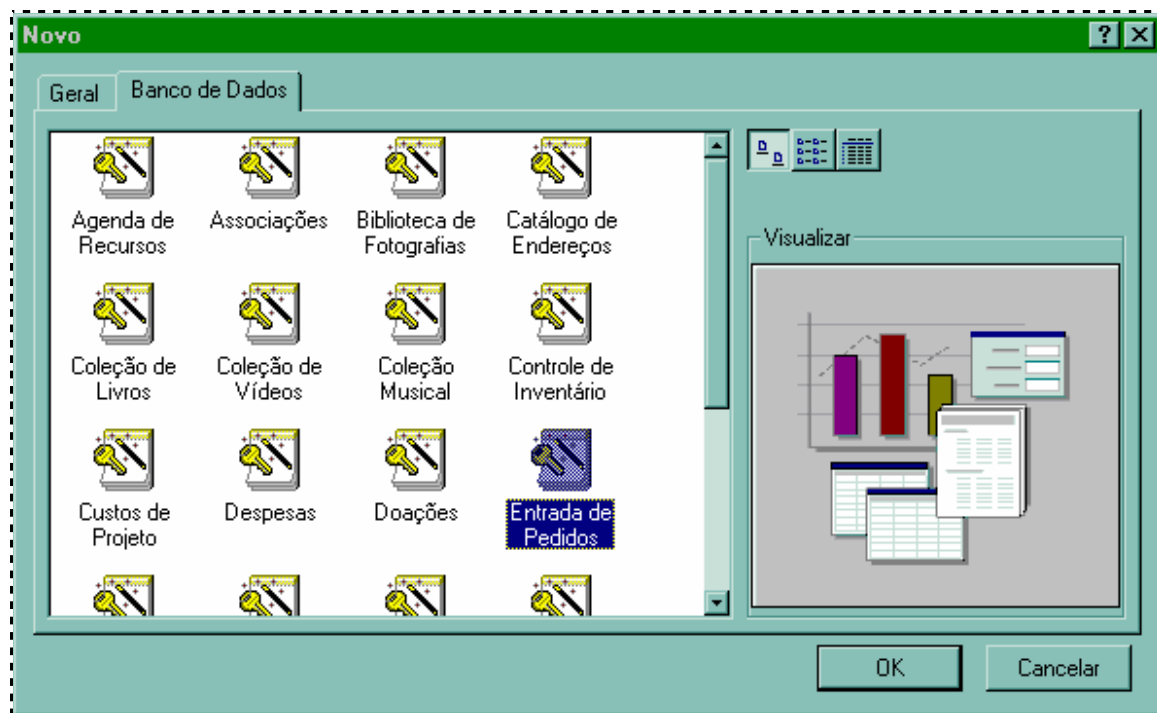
Novo

?

Geral

Banco de Dados

Agenda de Recursos

Associações

Biblioteca de Fotografias

Catálogo de Endereços

Coleção de Livros

Coleção de Vídeos

Coleção Musical

Controle de Inventário

Custos de Projeto

Despesas

Doações

Entrada de Pedidos

Visualizar

OK

Cancelar